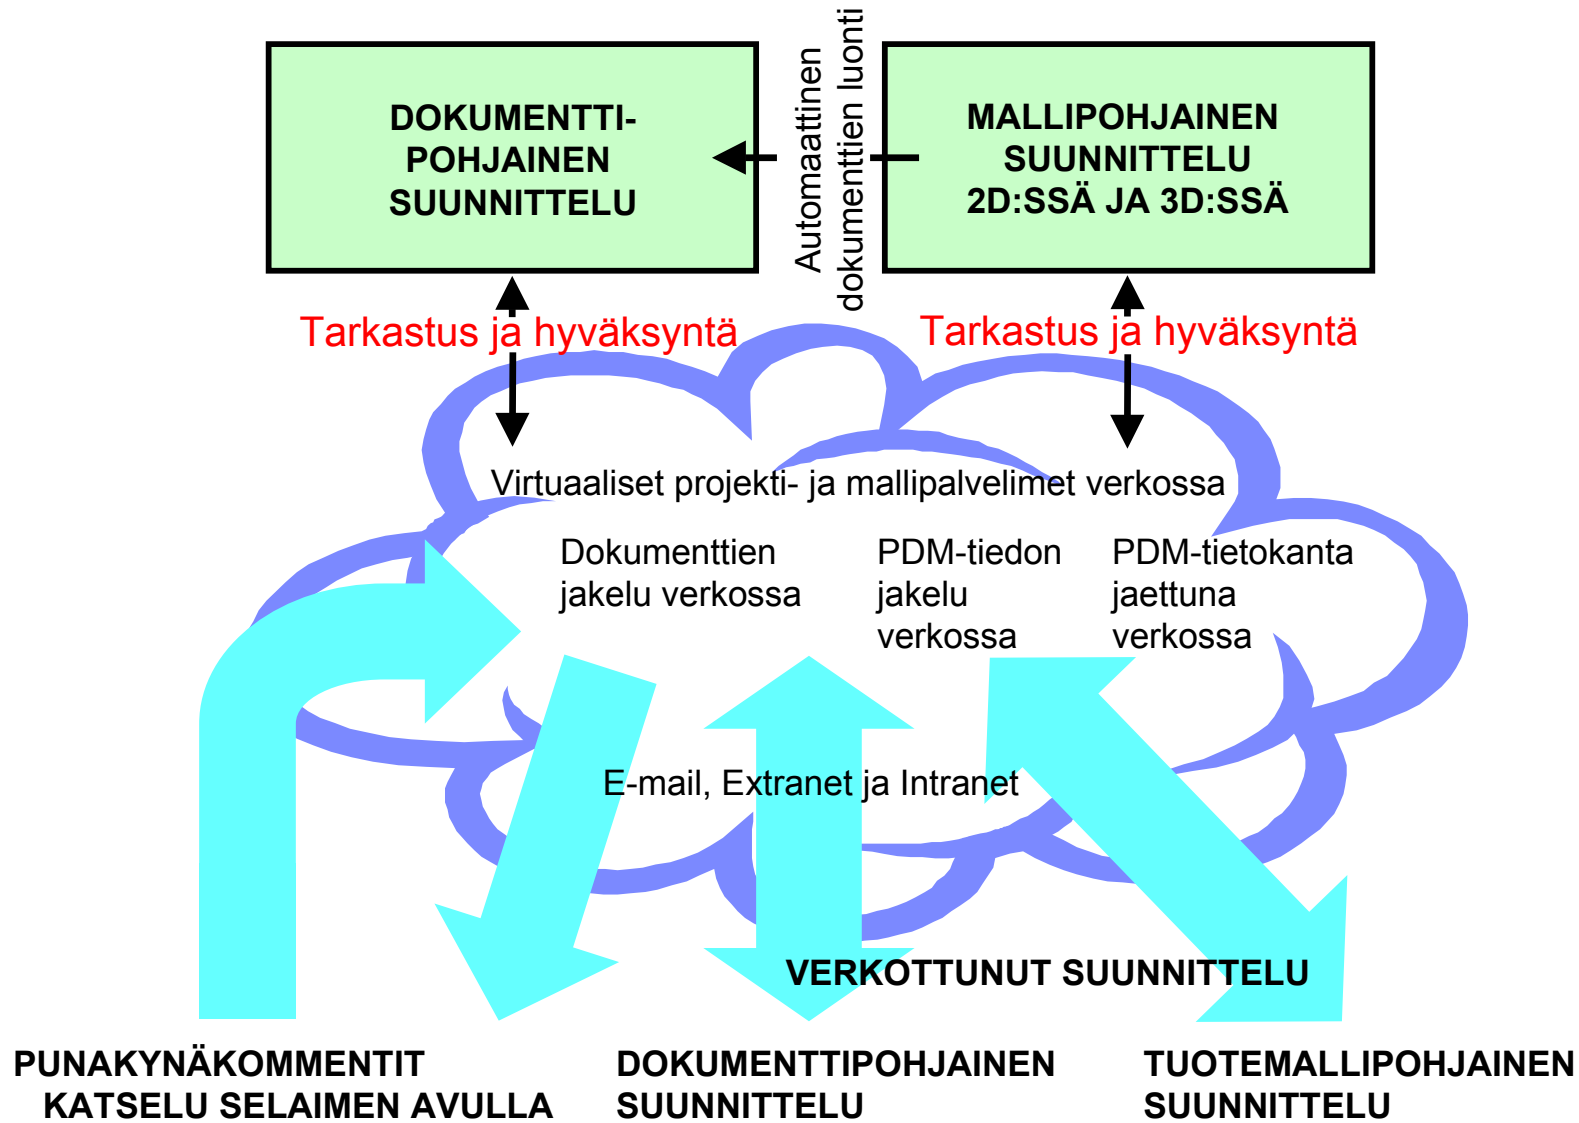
DOKUMENTTIPOHJAINEN SUUNNITTELU

Automaattinen dokumenttien luonti

MALLIPOHJAINEN SUUNNITTELU 2D:SSÄ JA 3D:SSÄ

Tarkastus ja hyväksyntä

Tarkastus ja hyväksyntä

Virtuaaliset projekti- ja mallipalvelimet verkossa

Dokumenttien jakelu verkossa

PDM-tiedon jakelu verkossa

PDM-tietokanta jaettuna verkossa

E-mail, Extranet ja Intranet

VERKOTTUNUT SUUNNITTELU

PUNAKYNÄKOMMENTIT KATSELU SELAIMEN AVULLA

DOKUMENTTIPOHJAINEN SUUNNITTELU

TUOTEMALLIPOHJAINEN SUUNNITTELU